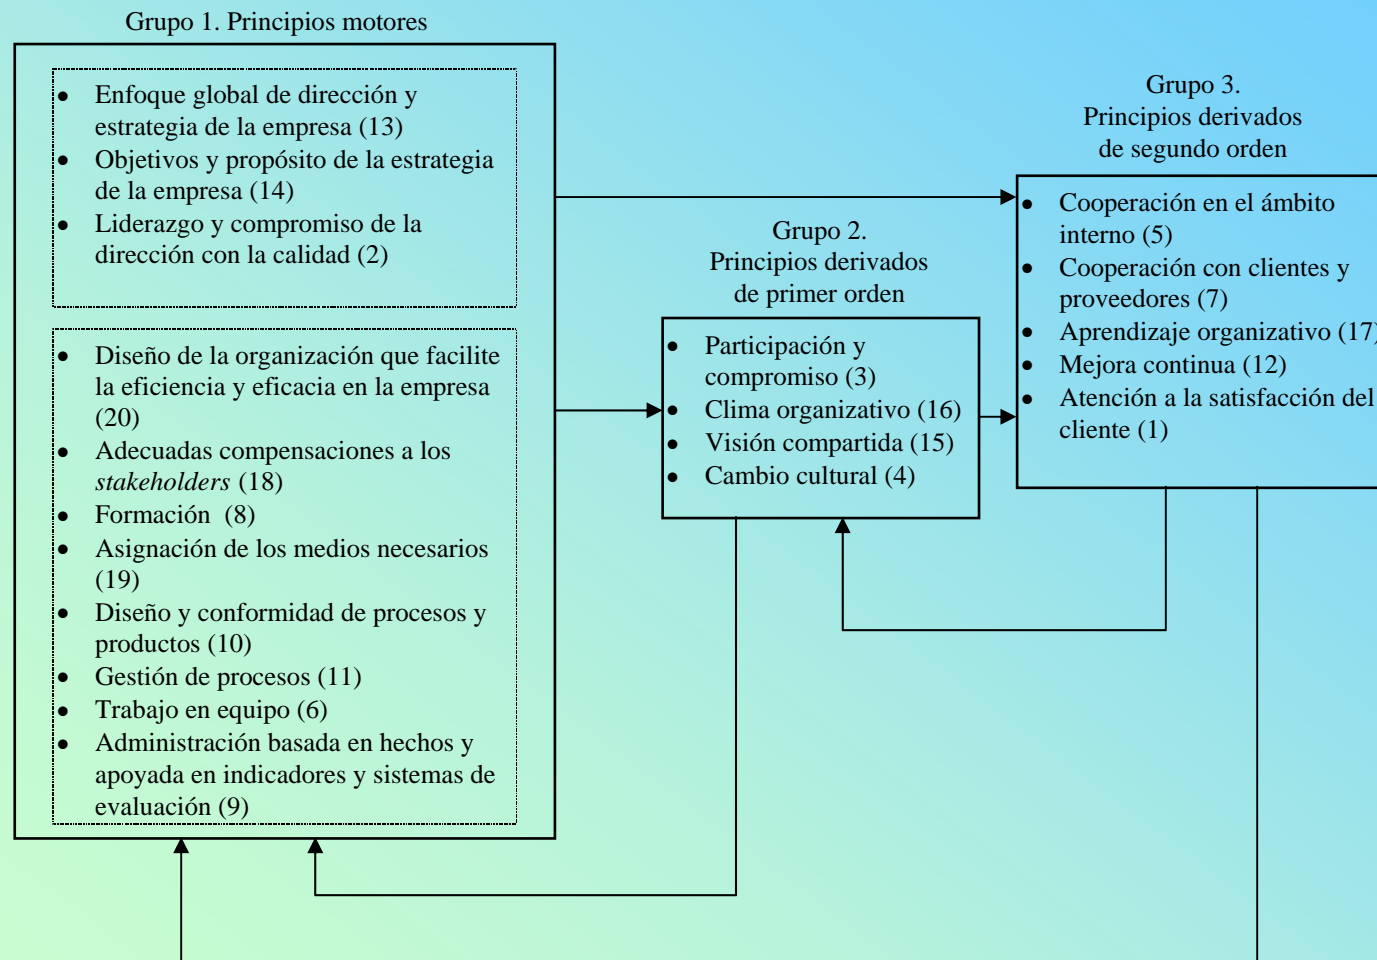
Grupo 1. Principios motores

- Enfoque global de dirección y estrategia de la empresa (13)
- Objetivos y propósito de la estrategia de la empresa (14)
- Liderazgo y compromiso de la dirección con la calidad (2)

- Diseño de la organización que facilite la eficiencia y eficacia en la empresa (20)
- Adecuadas compensaciones a los *stakeholders* (18)
- Formación (8)
- Asignación de los medios necesarios (19)
- Diseño y conformidad de procesos y productos (10)
- Gestión de procesos (11)
- Trabajo en equipo (6)
- Administración basada en hechos y apoyada en indicadores y sistemas de evaluación (9)

Grupo 2.
Principios derivados de primer orden

- Participación y compromiso (3)
- Clima organizativo (16)
- Visión compartida (15)
- Cambio cultural (4)

Grupo 3.
Principios derivados de segundo orden

- Cooperación en el ámbito interno (5)
- Cooperación con clientes y proveedores (7)
- Aprendizaje organizativo (17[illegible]
- Mejora continua (12)
- Atención a la satisfacción del cliente (1)